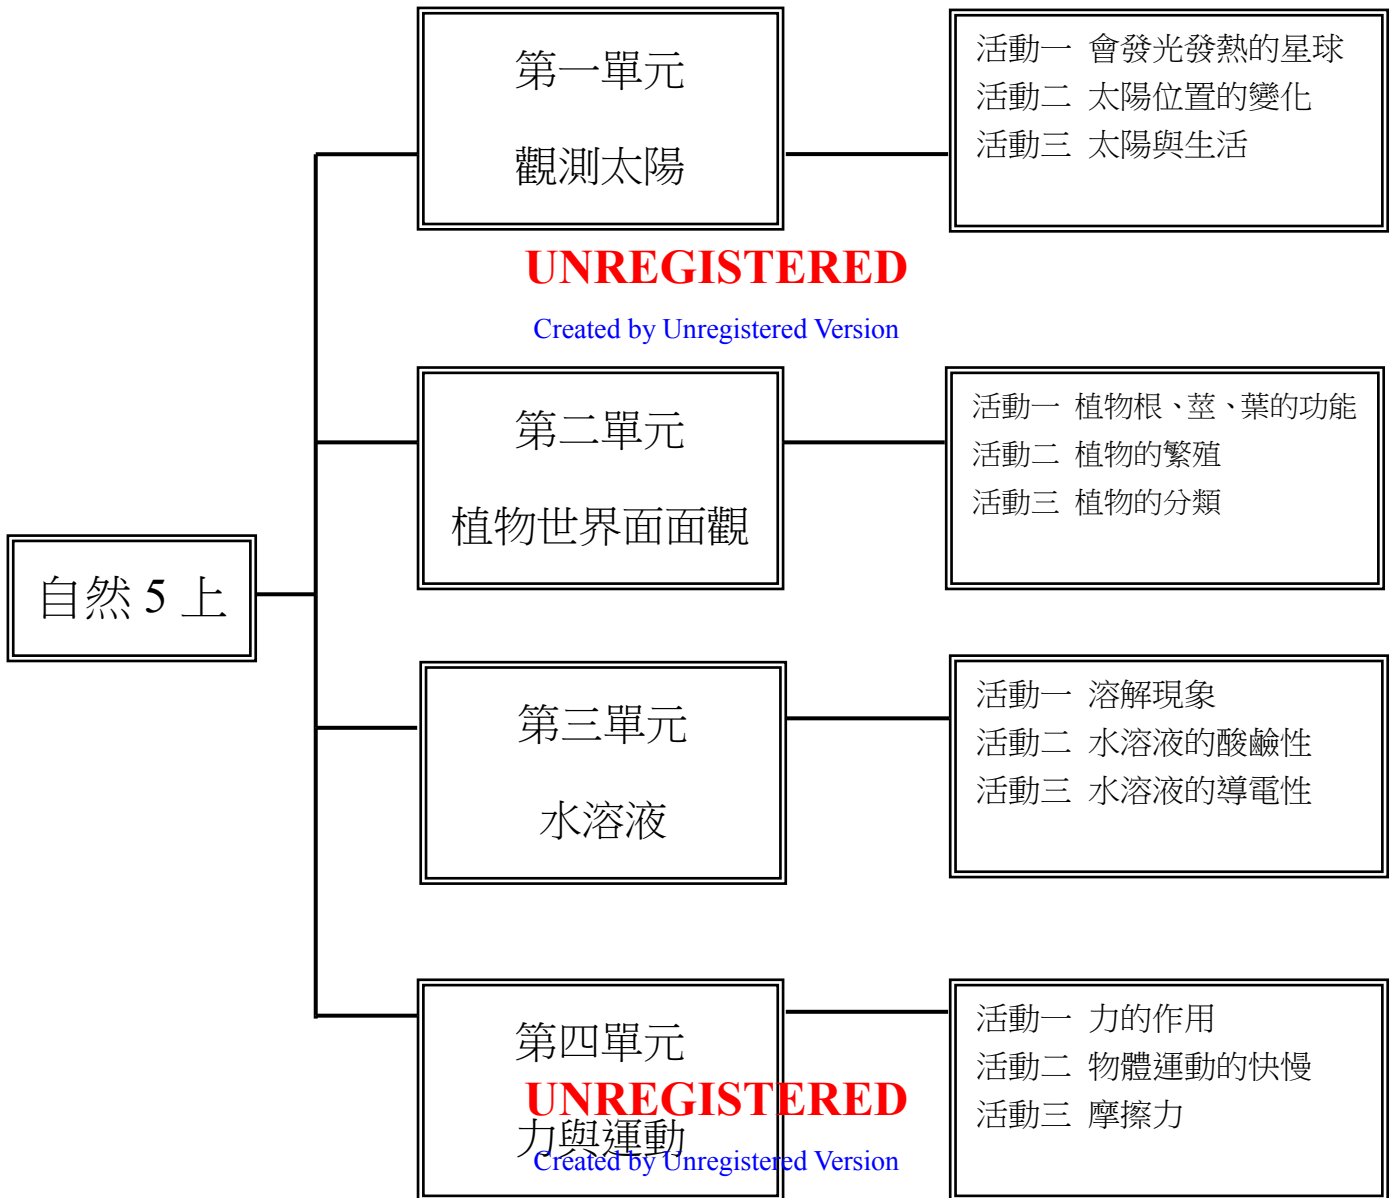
第一單元

觀測太陽

活動一 會發光發熱的星球
活動二 太陽位置的變化
活動三 太陽與生活

UNREGISTERED

Created by Unregistered Version

自然 5 上

第二單元

植物世界面面觀

活動一 植物根、莖、葉的功能
活動二 植物的繁殖
活動三 植物的分類

第三單元

水溶液

活動一 溶解現象
活動二 水溶液的酸鹼性
活動三 水溶液的導電性

第四單元

力與運動

UNREGISTERED

Created by Unregistered Version

活動一 力的作用
活動二 物體運動的快慢
活動三 摩擦力